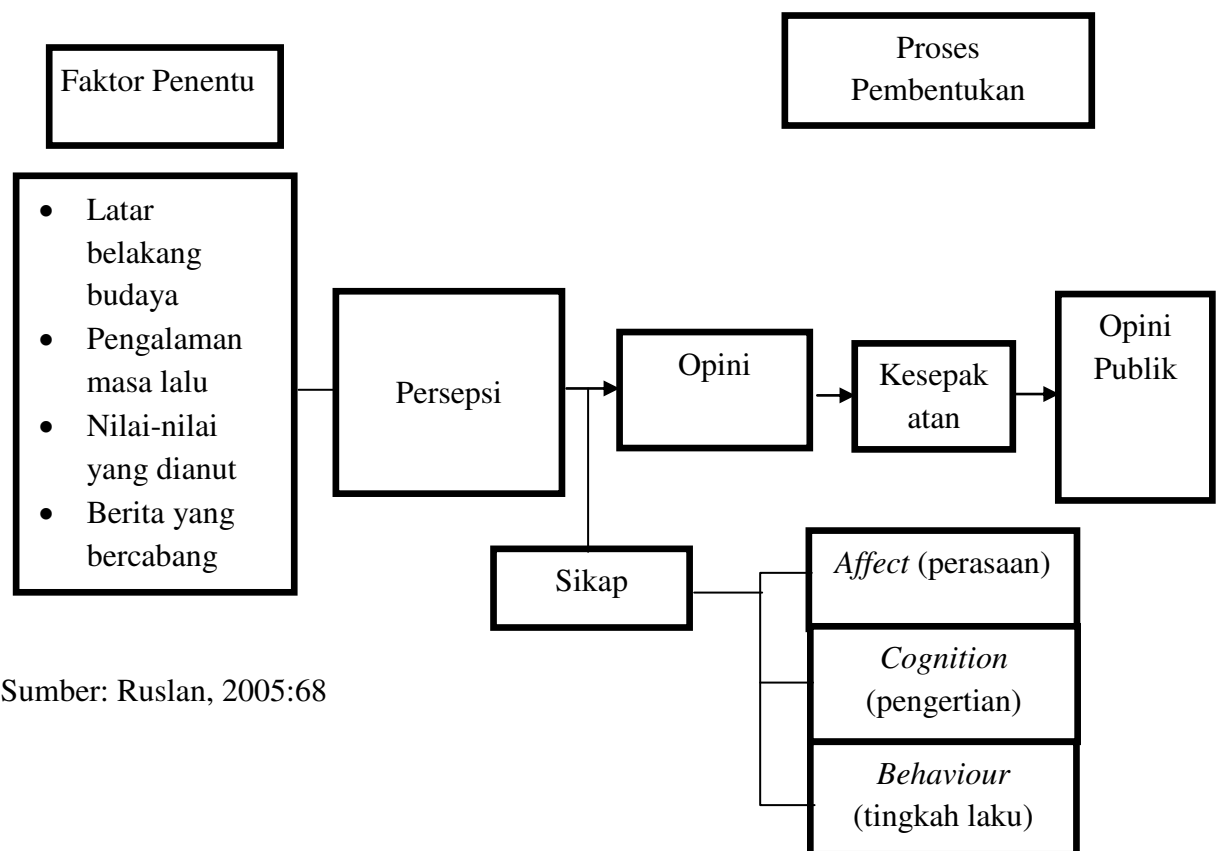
Faktor Penentu

Proses Pembentukan

- Latar belakang budaya
- Pengalaman masa lalu
- Nilai-nilai yang dianut
- Berita yang bercabang

Persepsi

Opini

Kesepak atan

Opini Publik

Sikap

*Affect* (perasaan)

*Cognition* (pengertian)

*Behaviour* (tingkah laku)

Sumber: Ruslan, 2005:68